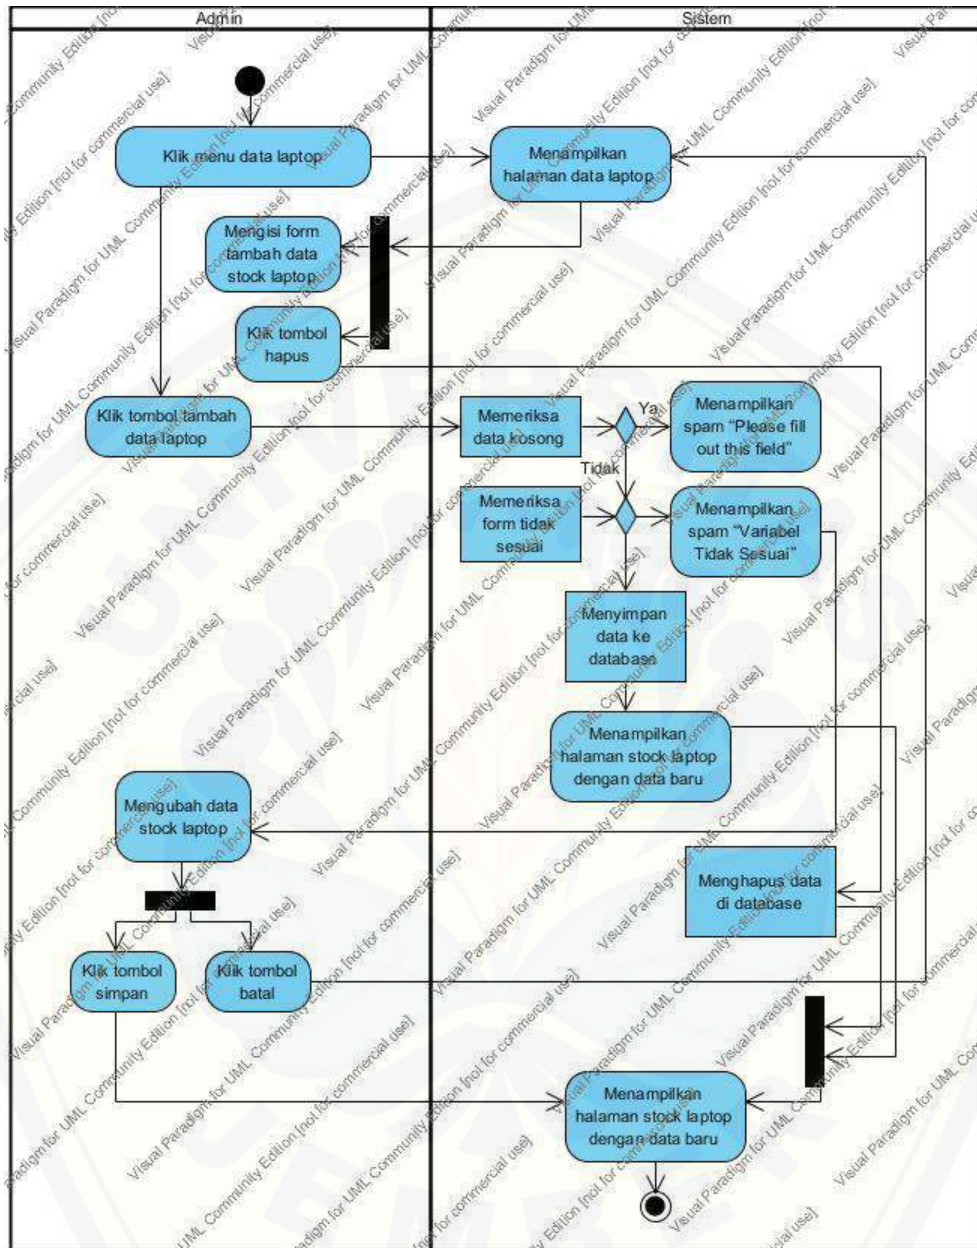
Admin

Sistem

Klik menu data laptop

Menampilkan halaman data laptop

Mengisi form tambah data stock laptop

Klik tombol hapus

Klik tombol tambah data laptop

Memeriksa data kosong

Ya

Menampilkan spam "Please fill out this field"

Tidak

Memeriksa form tidak sesuai

Menampilkan spam "Variabel Tidak Sesuai"

Menyimpan data ke database

Menampilkan halaman stock laptop dengan data baru

Mengubah data stock laptop

Menghapus data di database

Klik tombol simpan

Klik tombol batal

Menampilkan halaman stock laptop dengan data baru

Visual Paradigm for UML Community Edition [not for commercial use]